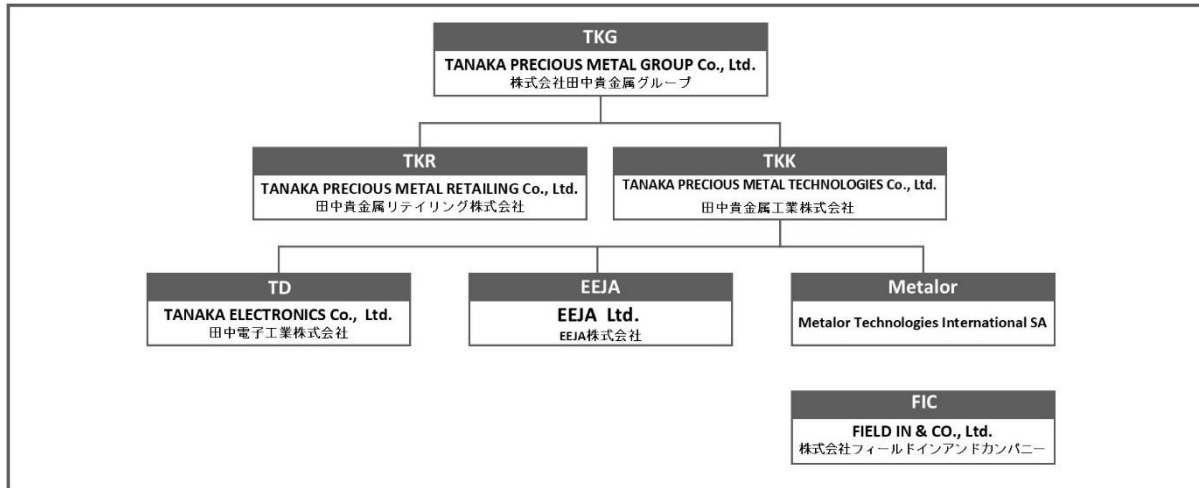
TKG
TANAKA PRECIOUS METAL GROUP Co., Ltd.
株式会社田中貴金属グループ

TKR
TANAKA PRECIOUS METAL RETAILING Co., Ltd.
田中貴金属リテイリング株式会社

TKK
TANAKA PRECIOUS METAL TECHNOLOGIES Co., Ltd.
田中貴金属工業株式会社

TD
TANAKA ELECTRONICS Co., Ltd.
田中電子工業株式会社

EEJA
EEJA Ltd.
EEJA株式会社

Metalor
Metalor Technologies International SA

FIC
FIELD IN & CO., Ltd.
株式会社フィールドインアンドカンパニー